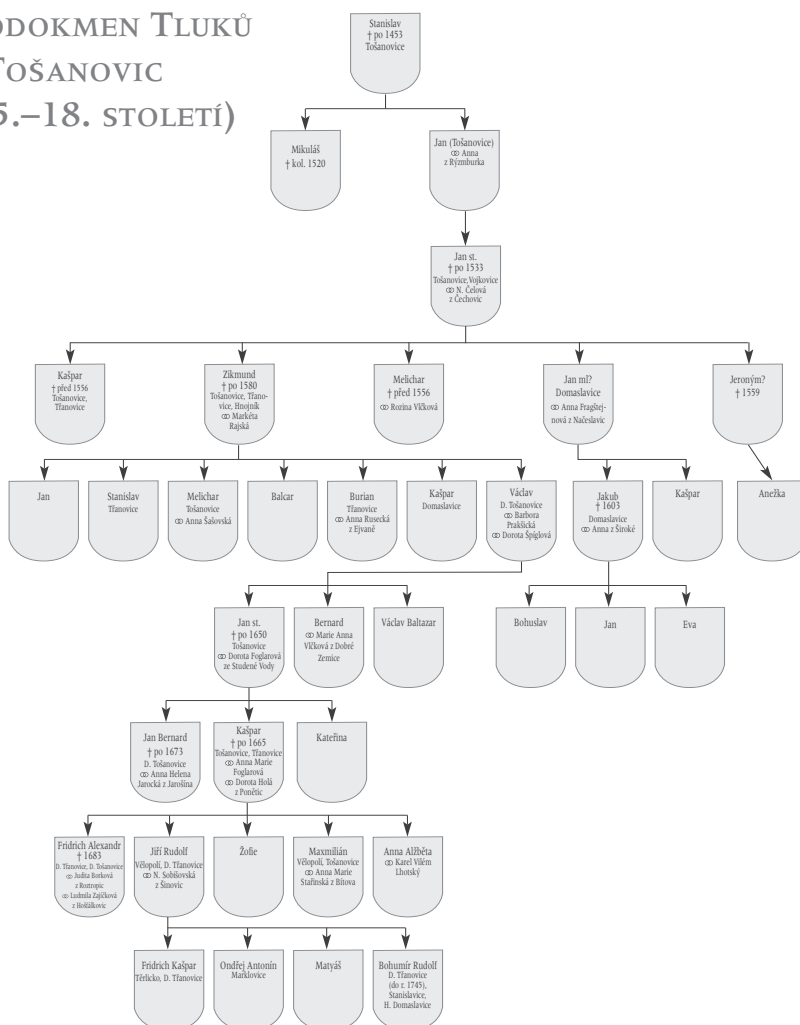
ODOKMEN TLUKŮ
TOŠANOVIC
5.–18. STOLETÍ)

Stanislav
† po 1453
Tošanovice

Mikuláš
† kol. 1520

Jan (Tošanovice)
⚭ Anna
z Rýzmburka

Jan st.
† po 1533
Tošanovice,Vojkovice
⚭ N. Čelová
z Čechovic

Kašpar
† před 1556
Tošanovice,
Třanovice

Zikmund
† po 1580
Tošanovice, Třanovice, Hnojník
⚭ Markéta
Rajská

Melichar
† před 1556
⚭ Rozina Vlčková

Jan ml?
Domaslavice
⚭ Anna Fragštejnová z Načeslavic

Jeroným?
† 1559

Jan

Stanislav
Třanovice

Melichar
Tošanovice
⚭ Anna Šašovská

Balcar

Burian
Třanovice
⚭ Anna Rusecká
z Ejvaně

Kašpar
Domaslavice

Václav
D. Tošanovice
⚭ Barbora
Prakšická
⚭ Dorota Špiglová

Jakub
† 1603
Domaslavice
⚭ Anna z Široké

Kašpar

Anežka

Jan st.
† po 1650
Tošanovice
⚭ Dorota Foglarová
ze Studené Vody

Bernard
⚭ Marie Anna
Vlčková z Dobré
Zemice

Václav Baltazar

Bohuslav

Jan

Eva

Jan Bernard
† po 1673
D. Tošanovice
⚭ Anna Helena
Jarocká z Jarošína

Kašpar
† po 1665
Tošanovice, Třanovice
⚭ Anna Marie
Foglarová
⚭ Dorota Holá
z Ponětic

Kateřina

Fridrich Alexandr
† 1683
D. Třanovice, D. Tošanovice
⚭ Judita Borková
z Roztropic
⚭ Ludmila Zajíčková
z Hošťálkovic

Jiří Rudolf
Vělopolí, D. Třanovice
⚭ N. Sobišovská
z Šinovic

Žofie

Maxmilián
Vělopolí, Tošanovice
⚭ Anna Marie
Stařinská z Bítova

Anna Alžběta
⚭ Karel Vilém
Lhotský

Fridrich Kašpar
Těrlicko, D. Třanovice

Ondřej Antonín
Marklovice

Matyáš

Bohumír Rudolf
D. Třanovice
(do r. 1745),
Stanislavice,
H. Domaslavice